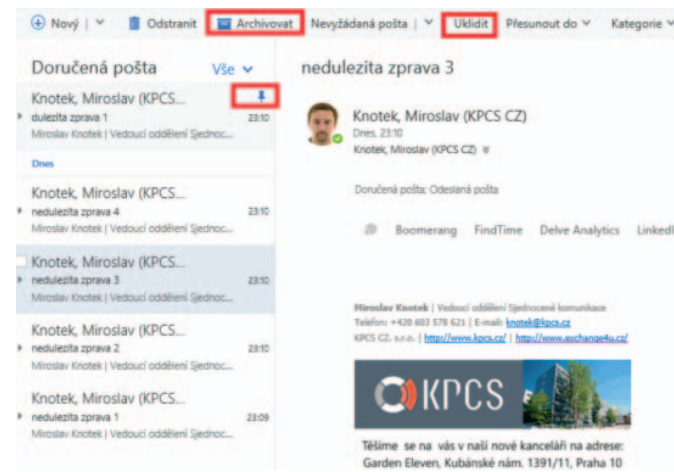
⊕ Nový | ∨ Odstranit Archivovat Nevyžádaná pošta | ∨ Uklidit Přesunout do ∨ Kategorie ∨

Doručená pošta Vše ∨

Knotek, Miroslav (KPCS...
dulezita zprava 1 23:10
Miroslav Knotek | Vedoucí oddělení Sjednoc...

Dnes

Knotek, Miroslav (KPCS...
nedulezita zprava 4 23:10
Miroslav Knotek | Vedoucí oddělení Sjednoc...

Knotek, Miroslav (KPCS...
nedulezita zprava 3 23:10
Miroslav Knotek | Vedoucí oddělení Sjednoc...

Knotek, Miroslav (KPCS...
nedulezita zprava 2 23:10
Miroslav Knotek | Vedoucí oddělení Sjednoc...

Knotek, Miroslav (KPCS...
nedulezita zprava 1 23:09
Miroslav Knotek | Vedoucí oddělení Sjednoc...

nedulezita zprava 3

Knotek, Miroslav (KPCS CZ)
Dnes, 23:10
Knotek, Miroslav (KPCS CZ) ∨

Doručená pošta; Odeslaná pošta

Boomerang FindTime Delve Analytics LinkedI

Miroslav Knotek | Vedoucí oddělení Sjednocené komunikace
Telefon: +420 603 578 621 | E-mail: knotek@kpcs.cz
KPCS CZ, s.r.o. | https://www.kpcs.cz/ | http://www.exchange4u.cz/

KPCS

Těšíme se na vás v naší nové kanceláři na adrese: Garden Eleven, Kubánské nám. 1391/11, Praha 10